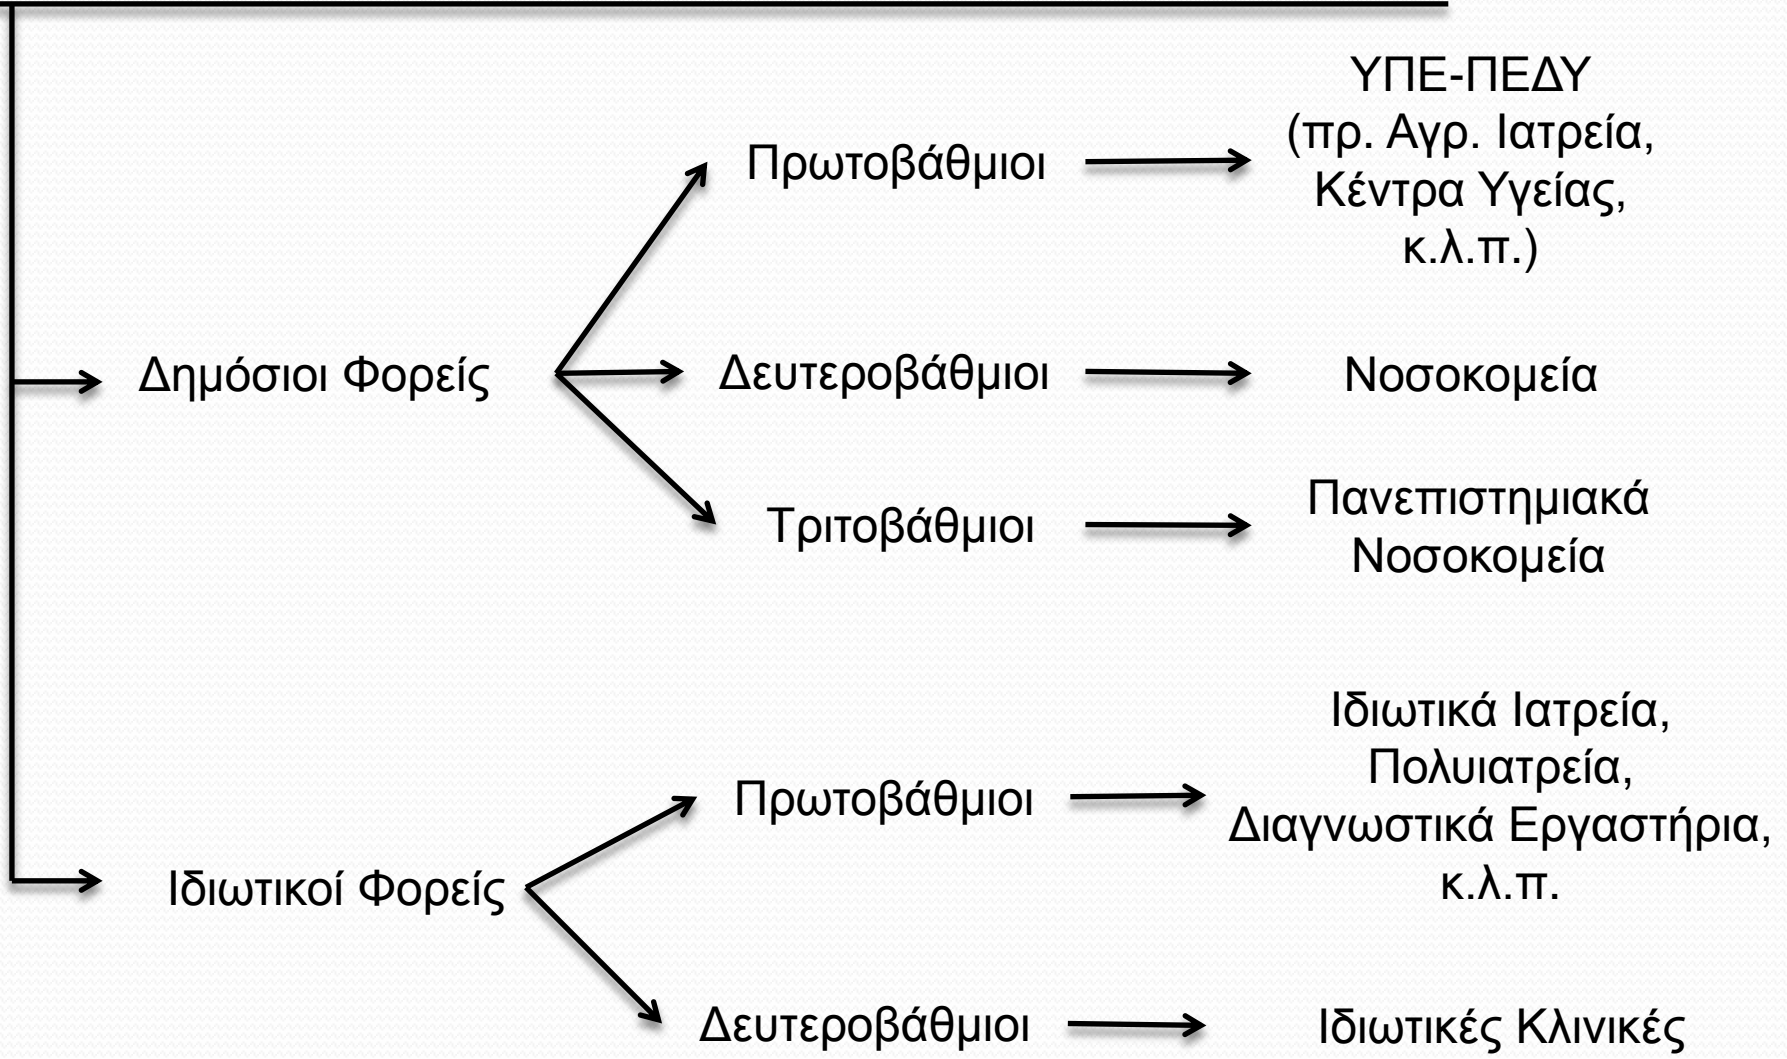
Δημόσιοι Φορείς

Πρωτοβάθμιοι

ΥΠΕ-ΠΕΔΥ (πρ. Αγρ. Ιατρεία, Κέντρα Υγείας, κ.λ.π.)

Δευτεροβάθμιοι

Νοσοκομεία

Τριτοβάθμιοι

Πανεπιστημιακά Νοσοκομεία

Ιδιωτικοί Φορείς

Πρωτοβάθμιοι

Ιδιωτικά Ιατρεία, Πολυιατρεία, Διαγνωστικά Εργαστήρια, κ.λ.π.

Δευτεροβάθμιοι

Ιδιωτικές Κλινικές